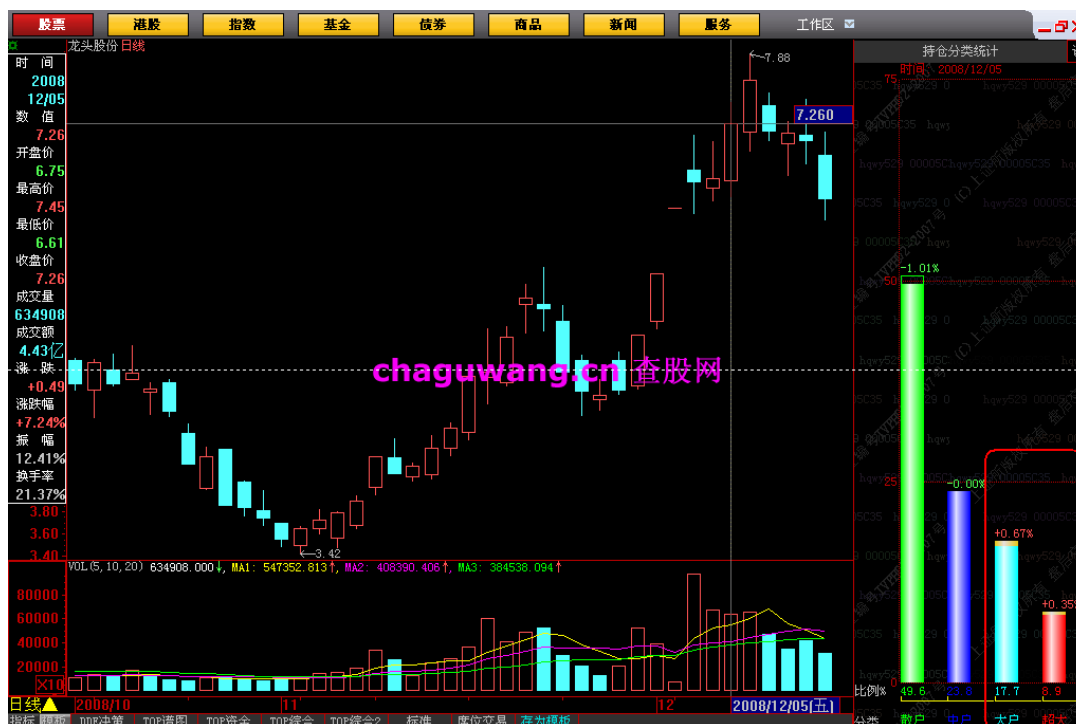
股票 港股 指数 基金 债券 商品 新闻 服务 工作区

龙头股份 日线

时间
2008
12/05
数值
7.26
开盘价
6.75
最高价
7.45
最低价
6.61
收盘价
7.26
成交量
634908
成交额
4.43亿
涨跌
+0.49
涨跌幅
+7.24%
振幅
12.41%
换手率
21.37%

3.80
3.60
3.40

7.88
7.260
3.42

chaguwang.cn 查股网

VOL(5,10,20) 634908.000↓, MA1: 547352.813↑, MA2: 408390.406↑, MA3: 384538.094↑

80000
60000
40000
20000
X10

2008/10
11
12
2008/12/05[五]

日线
指标 DDE决策 TOP湃图 TOP资金 TOP综合 TOP综合2 标准 席位交易 存为模板

持仓分类统计
时间 2008/12/05
75
50
25
0
-1.01%
-0.00%
+0.67%
+0.35%
比例%
49.6
23.8
17.7
8.9
分类 散户 中户 大户 超大